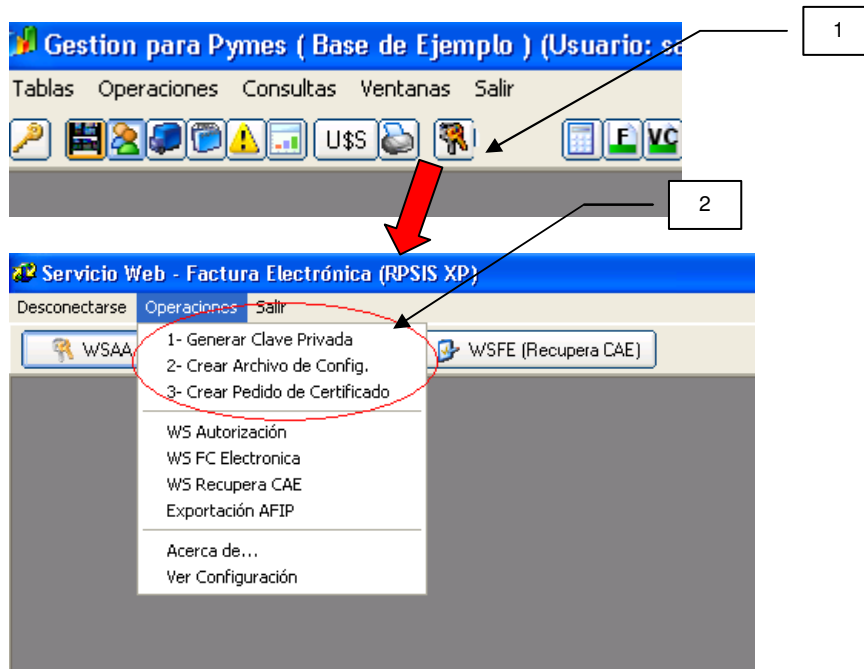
Gestion para Pymes ( Base de Ejemplo ) (Usuario: sa

Tablas Operaciones Consultas Ventanas Salir

U$S

F

VC

1

2

Servicio Web - Factura Electrónica (RPSIS XP)

Desconectarse Operaciones Salir

WSAA

WSFE (Recupera CAE)

1- Generar Clave Privada
2- Crear Archivo de Config.
3- Crear Pedido de Certificado

WS Autorización
WS FC Electronica
WS Recupera CAE
Exportación AFIP

Acerca de...
Ver Configuración